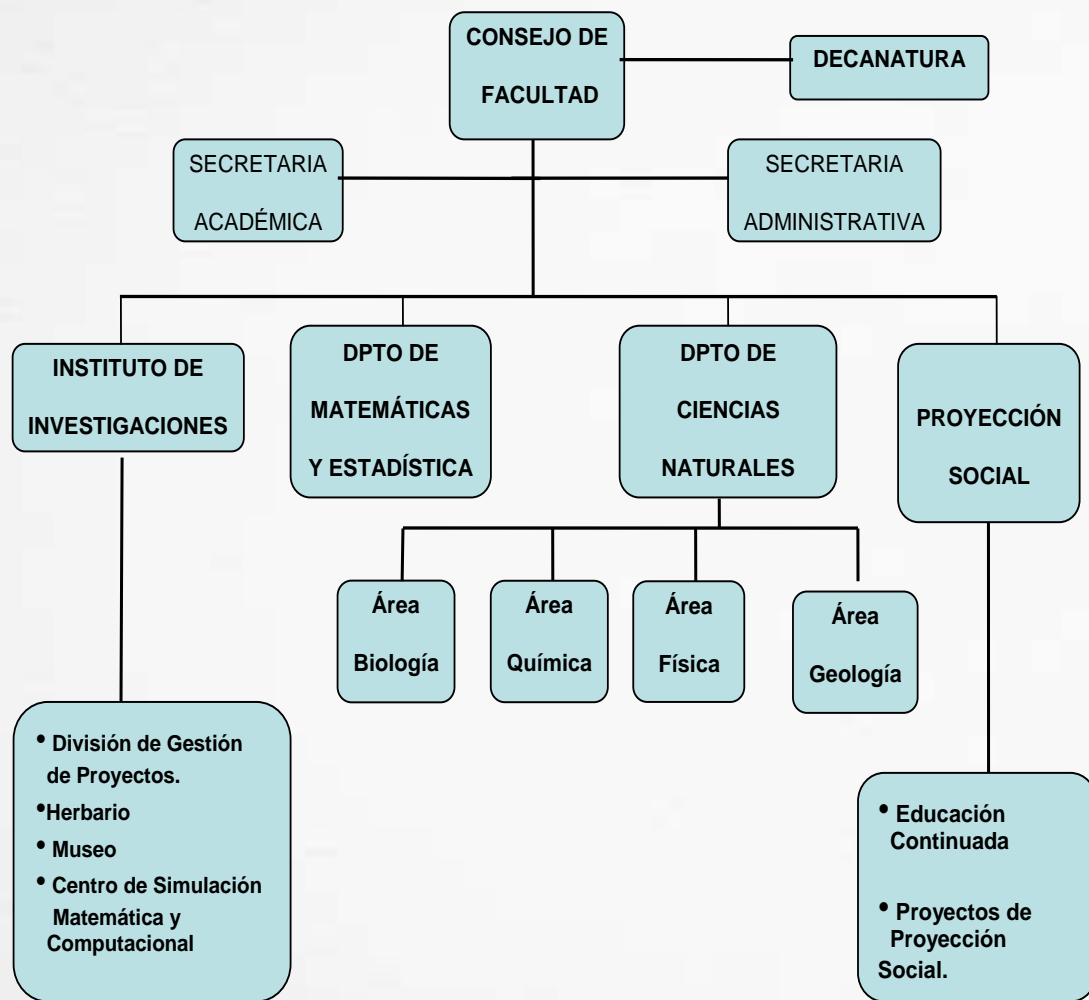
CONSEJO DE FACULTAD

DECANATURA

SECRETARIA ACADÉMICA

SECRETARIA ADMINISTRATIVA

INSTITUTO DE INVESTIGACIONES

DPTO DE MATEMÁTICAS Y ESTADÍSTICA

DPTO DE CIENCIAS NATURALES

PROYECCIÓN SOCIAL

Área Biología

Área Química

Área Física

Área Geología

• División de Gestión de Proyectos.
•Herbario
• Museo
• Centro de Simulación Matemática y Computacional

• Educación Continuada

• Proyectos de Proyección Social.